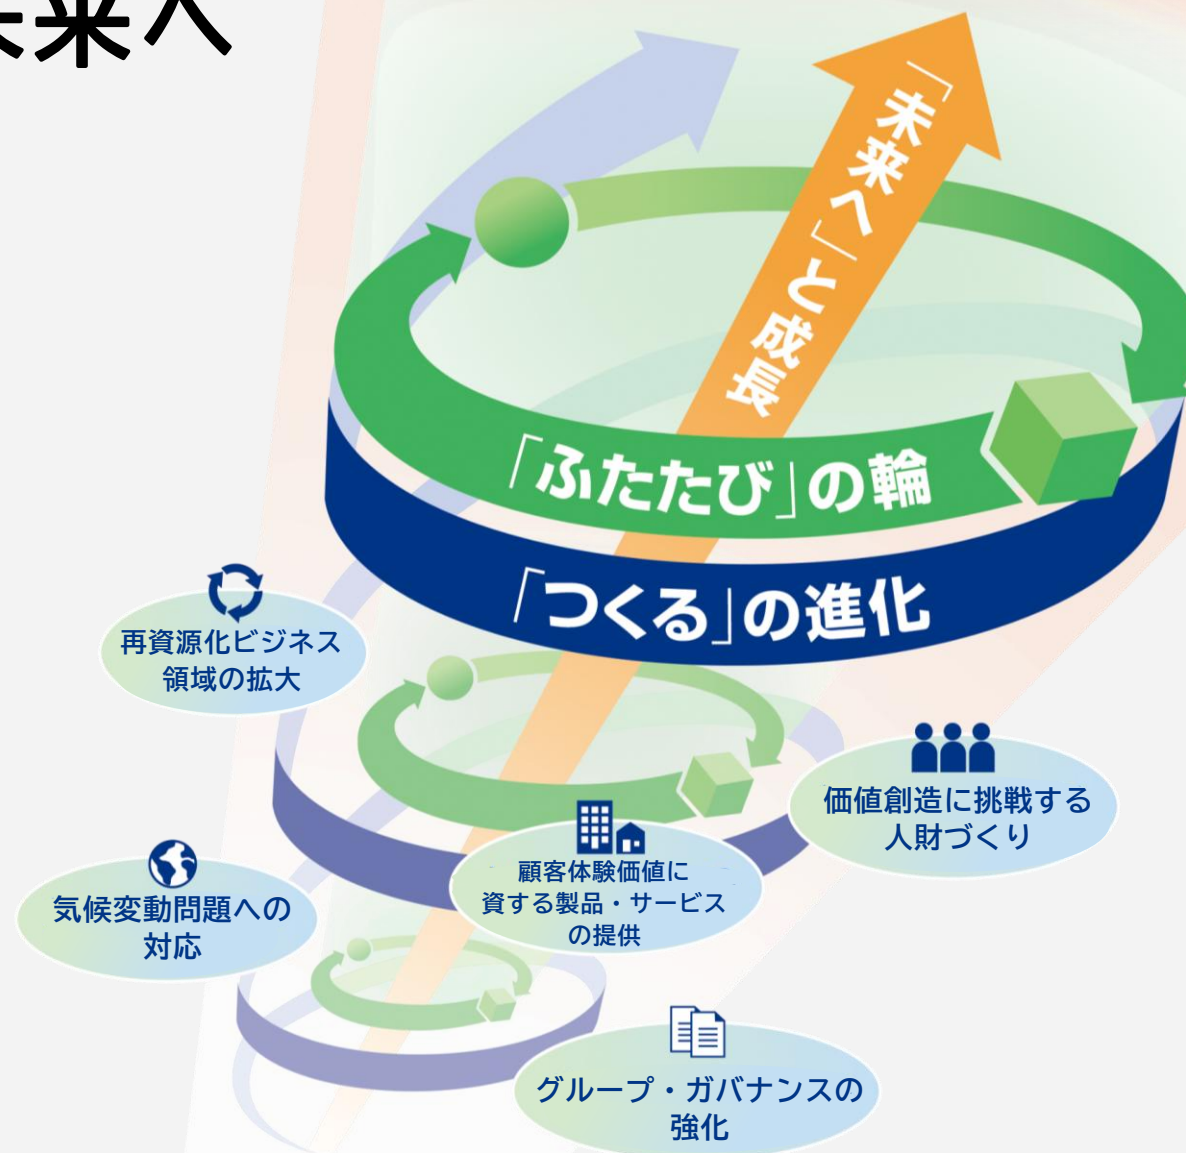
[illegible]来へ

「未来へ」と成長

「ふたたび」の輪

「つくる」の進化

再資源化ビジネス領域の拡大

価値創造に挑戦する人財づくり

顧客体験価値に資する製品・サービスの提供

気候変動問題への対応

グループ・ガバナンスの強化